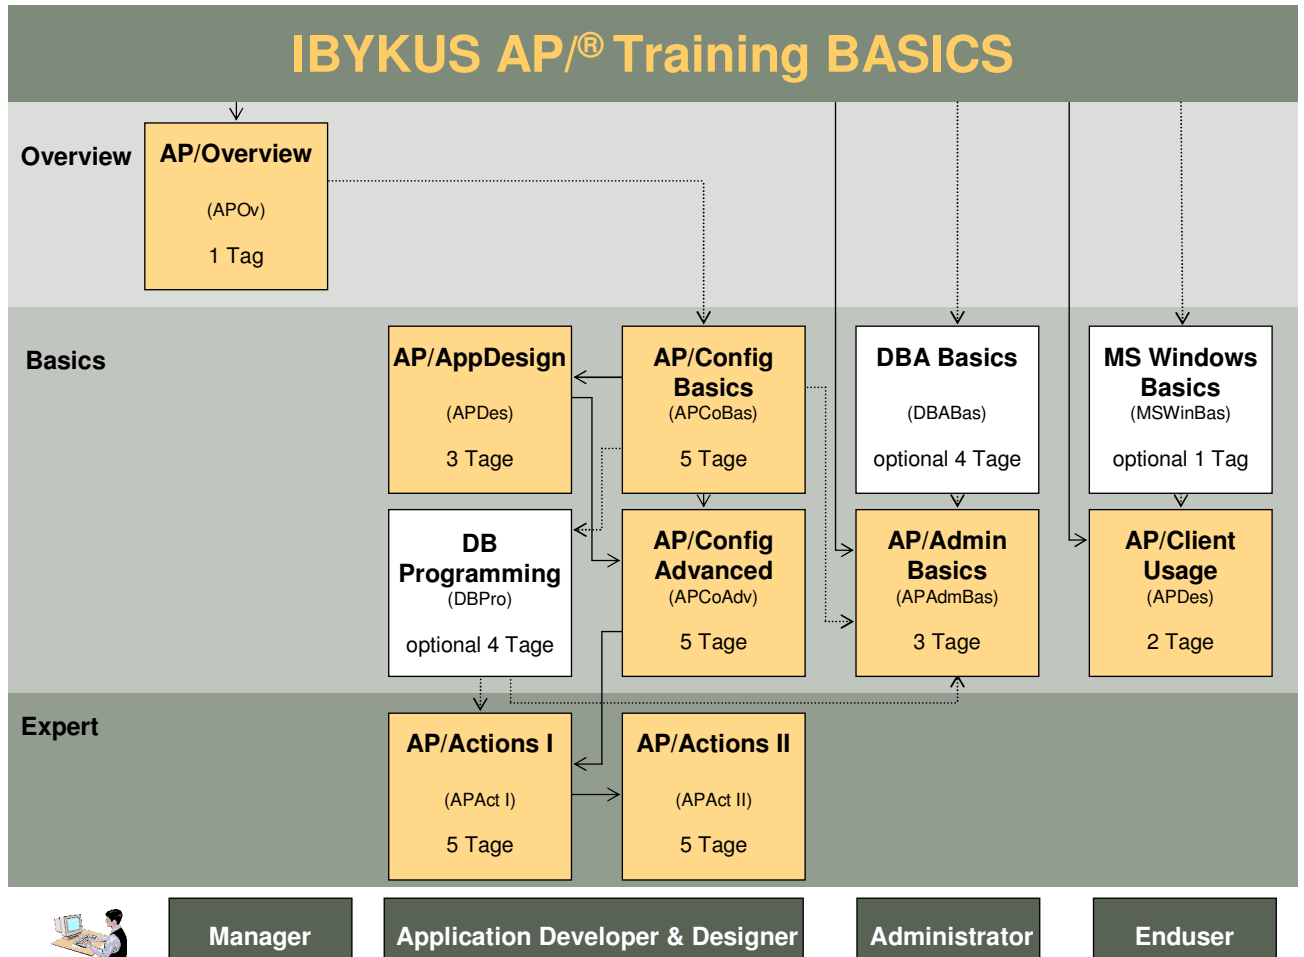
IBYKUS AP/® Training BASICS

Overview

AP/Overview
(APOv)
1 Tag

Basics

AP/AppDesign
(APDes)
3 Tage

AP/Config Basics
(APCoBas)
5 Tage

DBA Basics
(DBABas)
optional 4 Tage

MS Windows Basics
(MSWinBas)
optional 1 Tag

DB Programming
(DBPro)
optional 4 Tage

AP/Config Advanced
(APCoAdv)
5 Tage

AP/Admin Basics
(APAdmBas)
3 Tage

AP/Client Usage
(APDes)
2 Tage

Expert

AP/Actions I
(APAct I)
5 Tage

AP/Actions II
(APAct II)
5 Tage

Manager

Application Developer & Designer

Administrator

Enduser